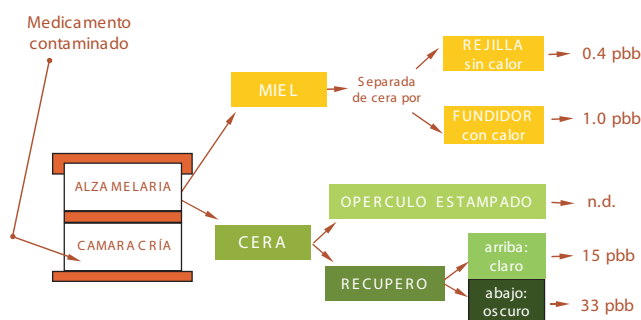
Medicamento contaminado

ALZA MELARIA

CAMARA CRÍA

MIEL

Separada de cera por

REJILLA sin calor

0.4 pbb

FUNDIDOR con calor

1.0 pbb

CERA

OPERCULO ESTAMPADO

n.d.

RECUPERO

arriba: claro

15 pbb

abajo: oscuro

33 pbb